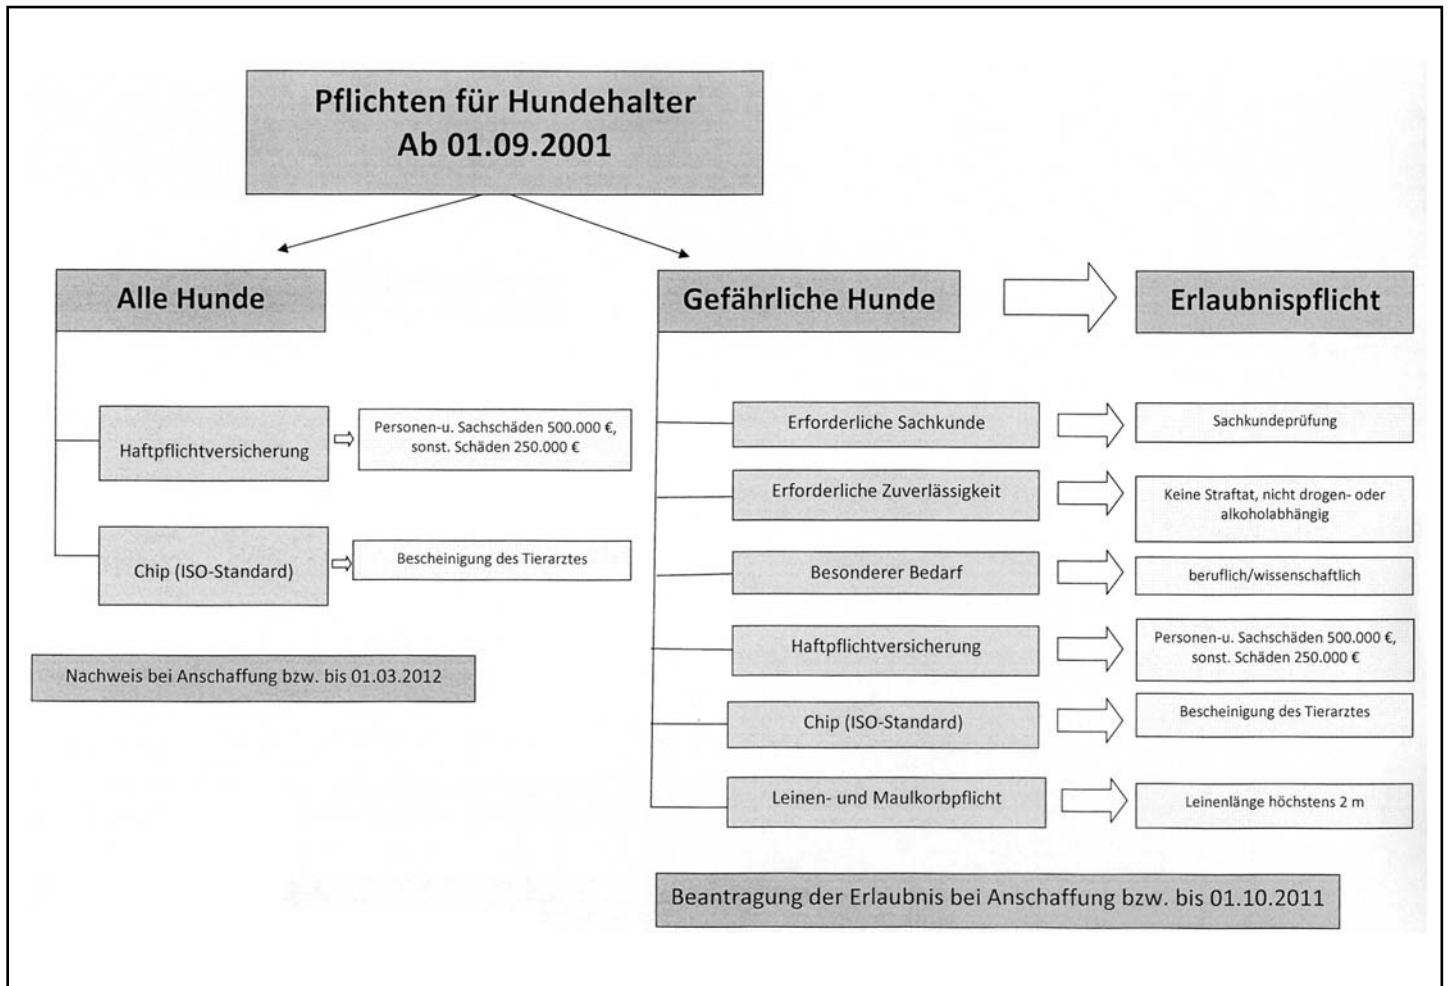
Pflichten für Hundehalter
Ab 01.09.2001

Alle Hunde

Haftpflichtversicherung

Personen-u. Sachschäden 500.000 €, sonst. Schäden 250.000 €

Chip (ISO-Standard)

Bescheinigung des Tierarztes

Nachweis bei Anschaffung bzw. bis 01.03.2012

Gefährliche Hunde

Erlaubnispflicht

Erforderliche Sachkunde

Sachkundeprüfung

Erforderliche Zuverlässigkeit

Keine Straftat, nicht drogen- oder alkoholabhängig

Besonderer Bedarf

beruflich/wissenschaftlich

Haftpflichtversicherung

Personen-u. Sachschäden 500.000 €, sonst. Schäden 250.000 €

Chip (ISO-Standard)

Bescheinigung des Tierarztes

Leinen- und Maulkorbpflicht

Leinenlänge höchstens 2 m

Beantragung der Erlaubnis bei Anschaffung bzw. bis 01.10.2011